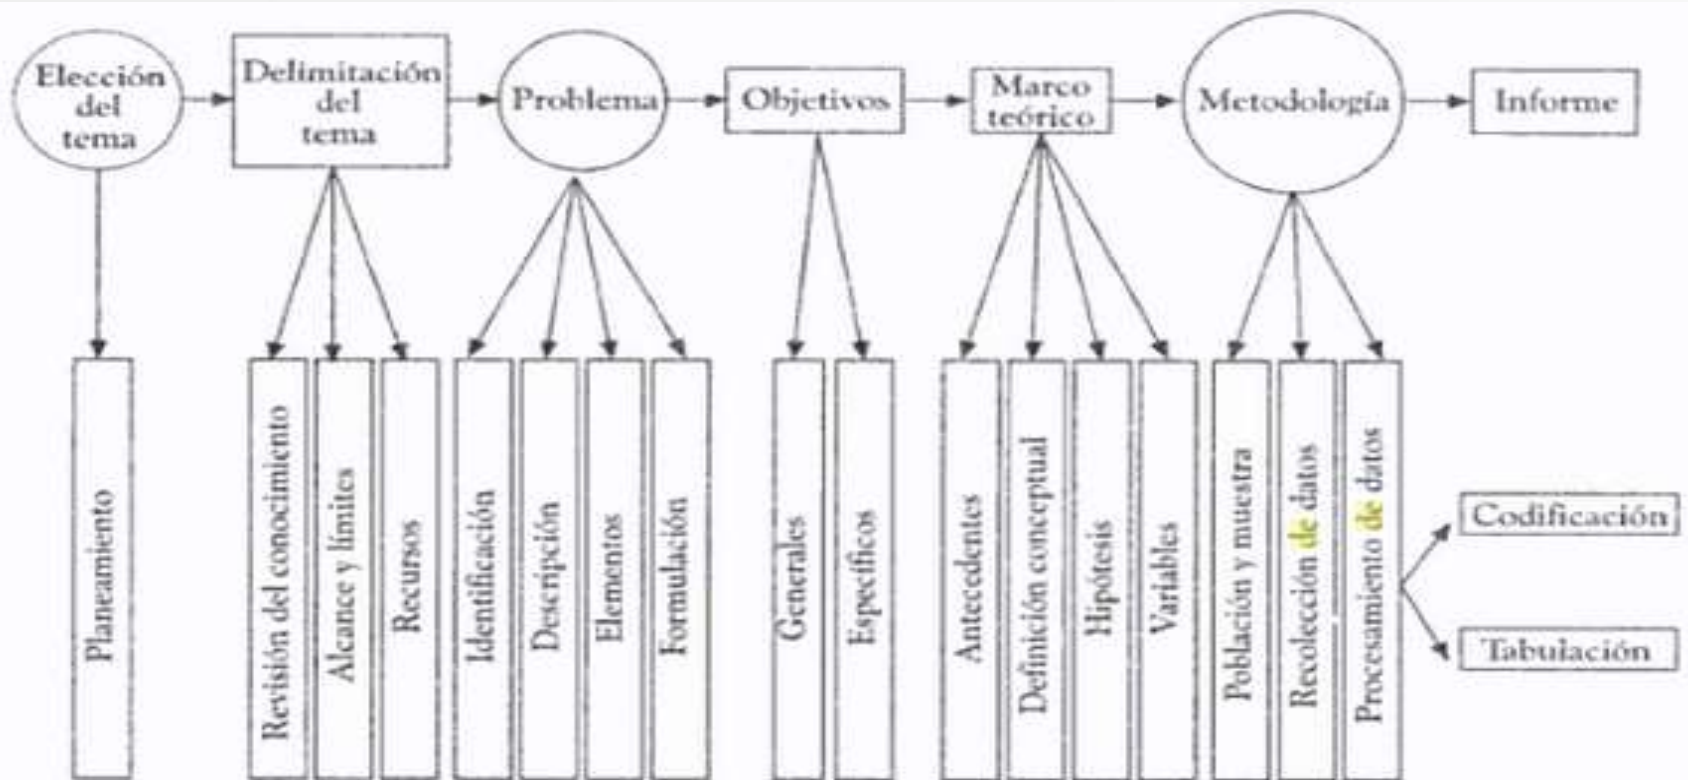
Elección del tema

Delimitación del tema

Problema

Objetivos

Marco teórico

Metodología

Informe

Planeamiento

Revisión del conocimiento

Alcance y límites

Recursos

Identificación

Descripción

Elementos

Formulación

Generales

Específicos

Antecedentes

Definición conceptual

Hipótesis

Variables

Población y muestra

Recolección de datos

Procesamiento de datos

Codificación

Tabulación